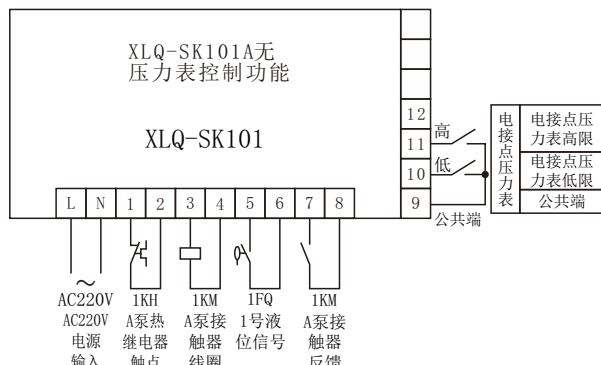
XLQ-SK101A无压力表控制功能

XLQ-SK101

12
11
10
9

高
低
公共端

电接点压力表

| 电接点压力表高限 |
|---|
| 电接点压力表低限 |
| 公共端 |

L N 1 2 3 4 5 6 7 8

~
AC220V
AC220V 电源输入

1KH
A泵热继电器触点

1KM
A泵接触器线圈

1FQ
1号液位信号

1KM
A泵接触器反馈